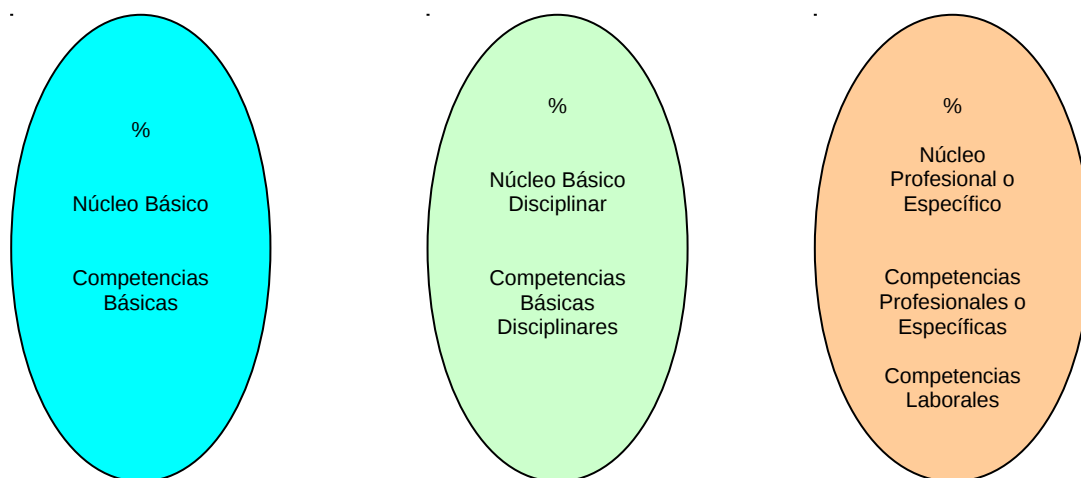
%

Núcleo Básico

Competencias Básicas

%

Núcleo Básico Disciplinar

Competencias Básicas Disciplinares

%

Núcleo Profesional o Específico

Competencias Profesionales o Específicas

Competencias Laborales